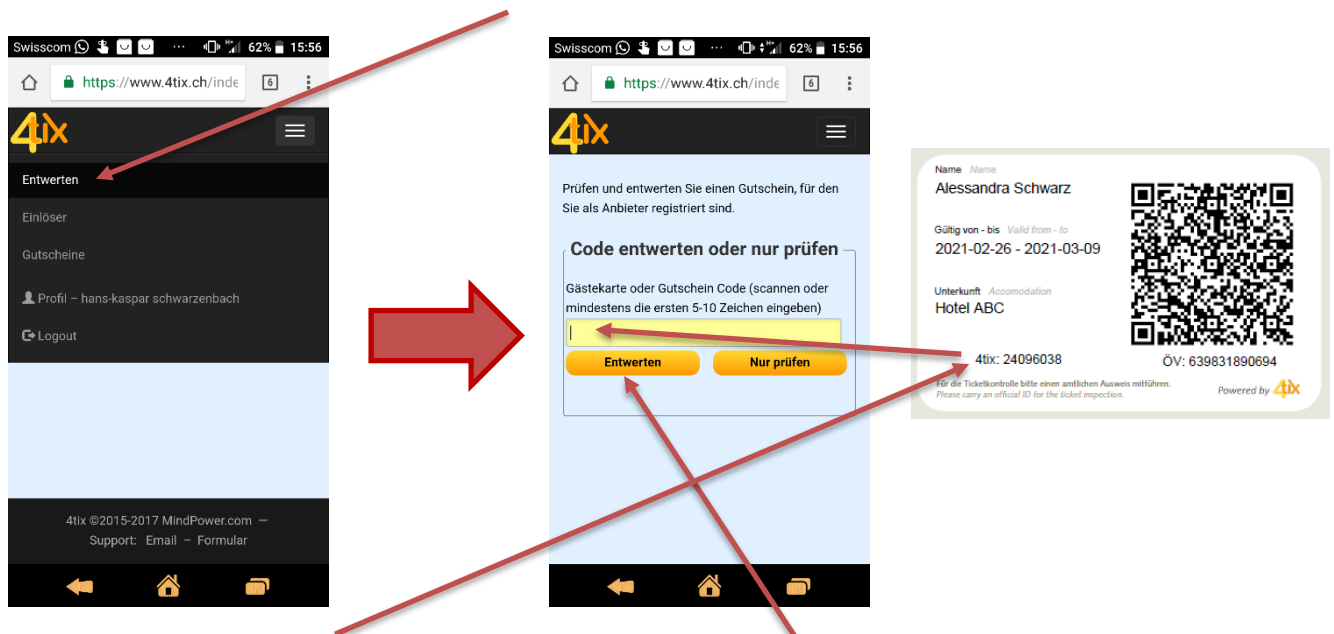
Swisscom 62% 15:56

https://www.4tix.ch/inde 6

4tix

Entwerten

Einlöser

Gutscheine

Profil – hans-kaspar schwarzenbach

Logout

4tix ©2015-2017 MindPower.com – Support: Email – Formular

Swisscom 62% 15:56

https://www.4tix.ch/inde 6

4tix

Prüfen und entwerten Sie einen Gutschein, für den Sie als Anbieter registriert sind.

Code entwerten oder nur prüfen

Gästekarte oder Gutschein Code (scannen oder mindestens die ersten 5-10 Zeichen eingeben)

Entwerten

Nur prüfen

Name Name
Alessandra Schwarz

Gültig von - bis Valid from - to
2021-02-26 - 2021-03-09

Unterkunft Accomodation
Hotel ABC

4tix: 24096038

ÖV: 639831890694

Für die Ticketkontrolle bitte einen amtlichen Ausweis mitführen.
Please carry an official ID for the ticket inspection.

Powered by 4tix